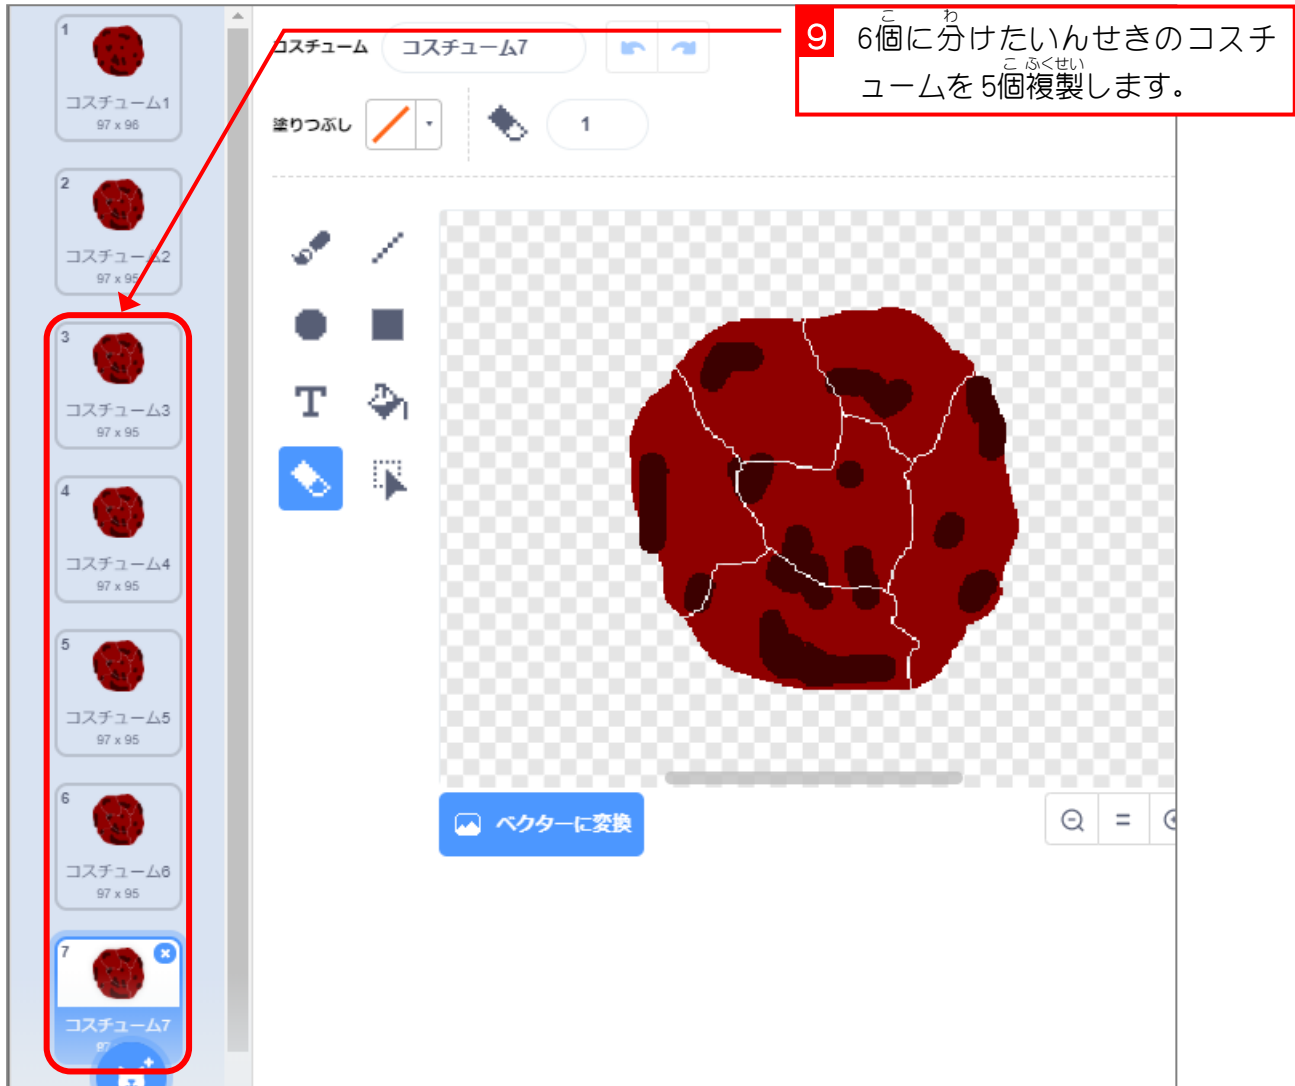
1
コスチューム1
97 x 96

2
コスチューム2
97 x 95

3
コスチューム3
97 x 95

4
コスチューム4
97 x 95

5
コスチューム5
97 x 95

6
コスチューム6
97 x 95

7
コスチューム7
97

コスチューム コスチューム7

塗りつぶし

1

9 6個(こ)に分(わ)けたいんせきのコスチュームを5個複製(こふくせい)します。

ベクターに変換

=